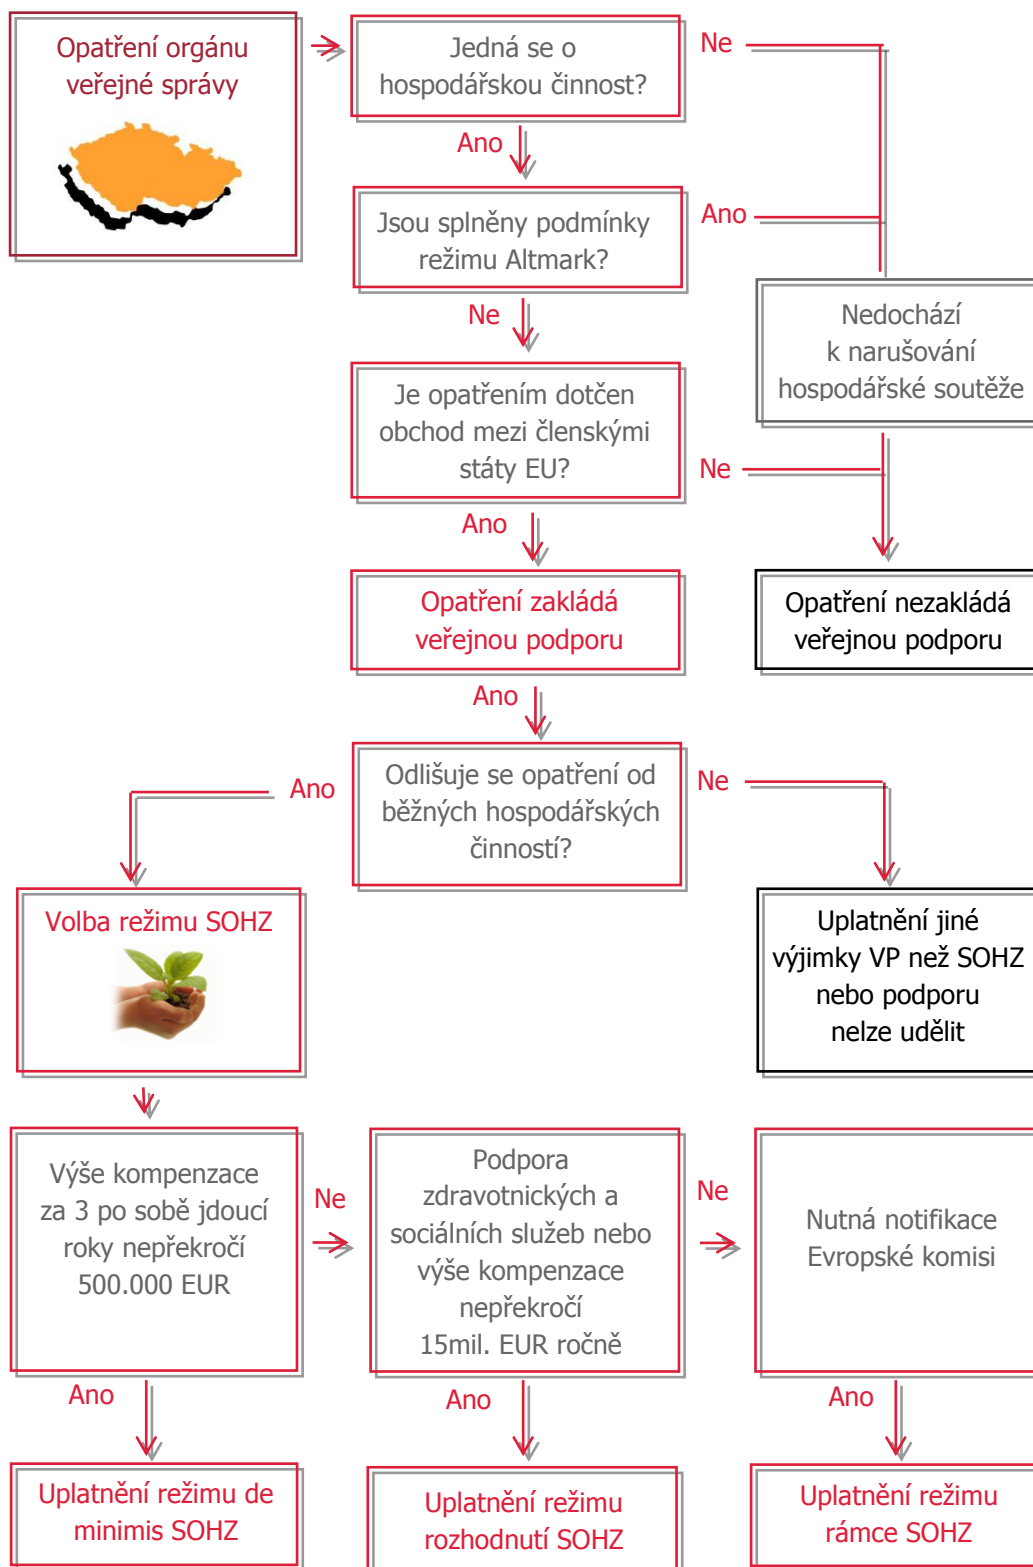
Opatření orgánu veřejné správy

Jedná se o hospodářskou činnost?

Ne

Ano

Jsou splněny podmínky režimu Altmark?

Ano

Ne

Nedochází k narušování hospodářské soutěže

Je opatřením dotčen obchod mezi členskými státy EU?

Ne

Ano

Opatření zakládá veřejnou podporu

Opatření nezakládá veřejnou podporu

Ano

Ano

Odlišuje se opatření od běžných hospodářských činností?

Ne

Volba režimu SOHZ

Uplatnění jiné výjimky VP než SOHZ nebo podporu nelze udělit

Výše kompenzace za 3 po sobě jdoucí roky nepřekročí 500.000 EUR

Ne

Podpora zdravotnických a sociálních služeb nebo výše kompenzace nepřekročí 15mil. EUR ročně

Ne

Nutná notifikace Evropské komisi

Ano

Ano

Ano

Uplatnění režimu de minimis SOHZ

Uplatnění režimu rozhodnutí SOHZ

Uplatnění režimu rámce SOHZ